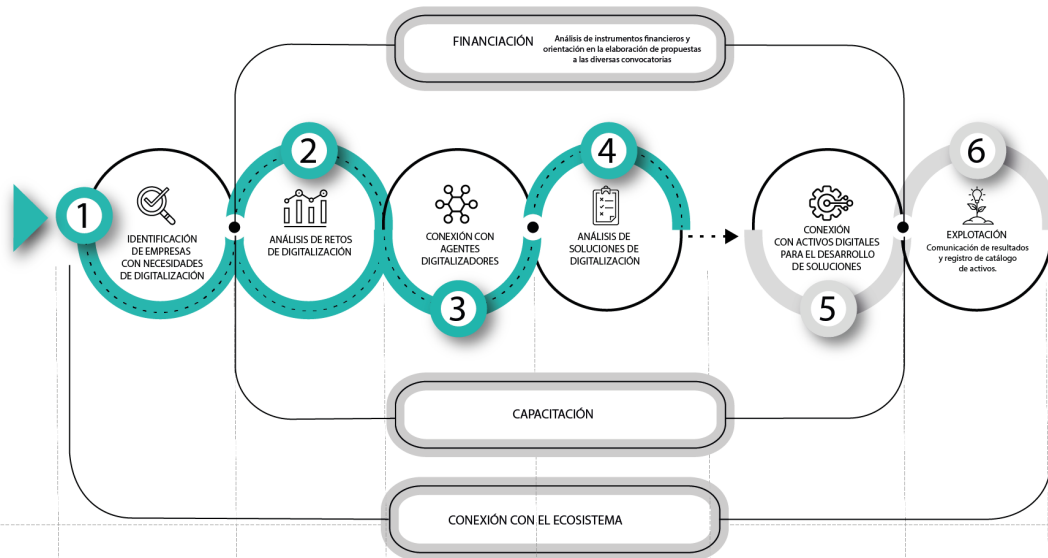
FINANCIACIÓN

Análisis de instrumentos financieros y orientación en la elaboración de propuestas a las diversas convocatorias

1

IDENTIFICACIÓN DE EMPRESAS CON NECESIDADES DE DIGITALIZACIÓN

2

ANÁLISIS DE RETOS DE DIGITALIZACIÓN

CONEXIÓN CON AGENTES DIGITALIZADORES

3

4

ANÁLISIS DE SOLUCIONES DE DIGITALIZACIÓN

CONEXIÓN CON ACTIVOS DIGITALES PARA EL DESARROLLO DE SOLUCIONES

5

6

EXPLOTACIÓN

Comunicación de resultados y registro de catálogo de activos.

CAPACITACIÓN

CONEXIÓN CON EL ECOSISTEMA